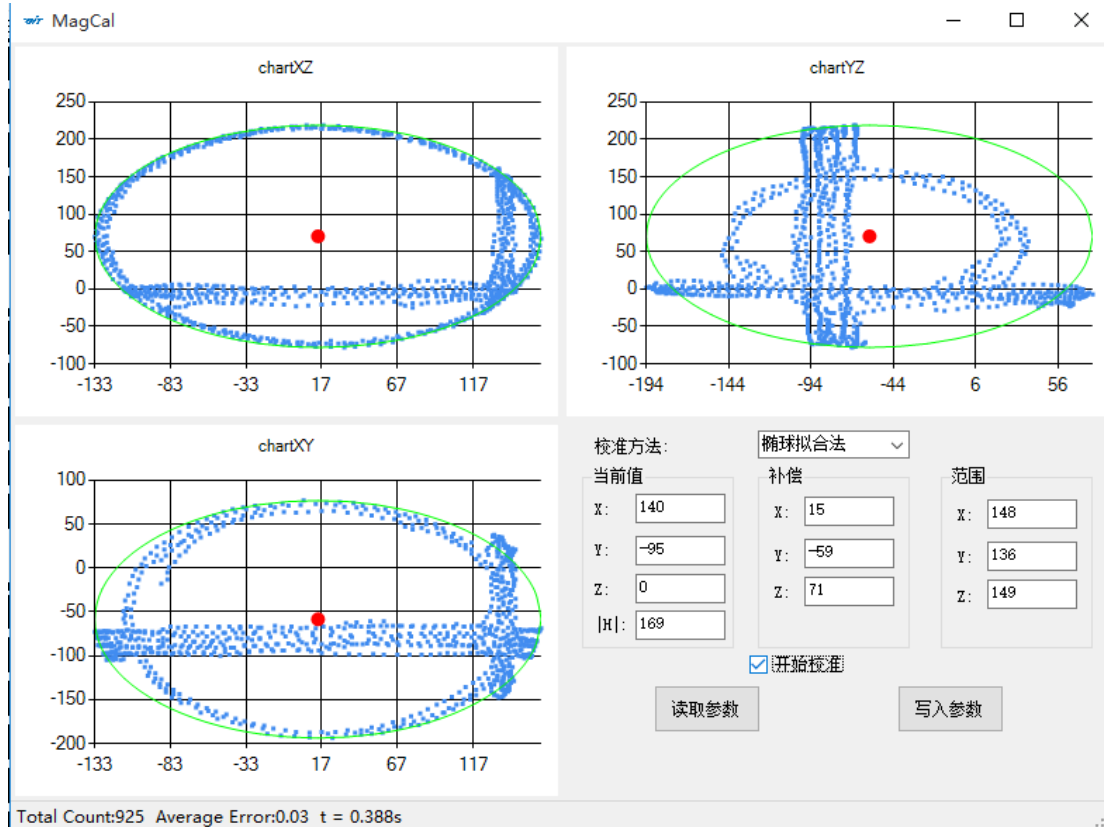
MagCal

chartXZ

250
200
150
100
50
0
-50
-100
-133 -83 -33 17 67 117

chartYZ

250
200
150
100
50
0
-50
-100
-194 -144 -94 -44 6 56

chartXY

100
50
0
-50
-100
-150
-200
-133 -83 -33 17 67 117

校准方法: 椭球拟合法

当前值
X: 140
Y: -95
Z: 0
|H|: 169

补偿
X: 15
Y: -59
Z: 71

范围
X: 148
Y: 136
Z: 149

开始校准

读取参数 写入参数

Total Count:925 Average Error:0.03 t = 0.388s